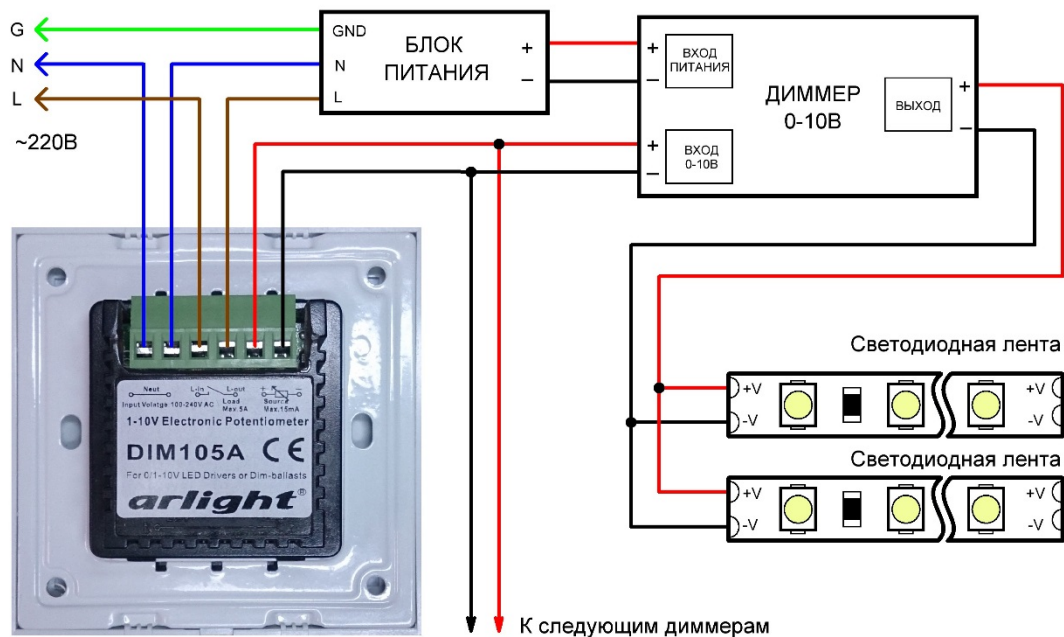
G
N
L
~220В

GND
N
L
БЛОК ПИТАНИЯ
+
–

+
–
ВХОД ПИТАНИЯ
ДИММЕР 0-10В
ВЫХОД
+
–
+
–
ВХОД 0-10В

Neut
L-in
L-out
+
–
Input Voltage 100-240V AC
Load Max.5A
Source Max.15mA
1-10V Electronic Potentiometer
DIM105A CE
For 0/1-10V LED Drivers or Dim-ballasts
arlight®

Светодиодная лента
+V
-V
+V
-V
Светодиодная лента
+V
-V
+V
-V

К следующим диммерам